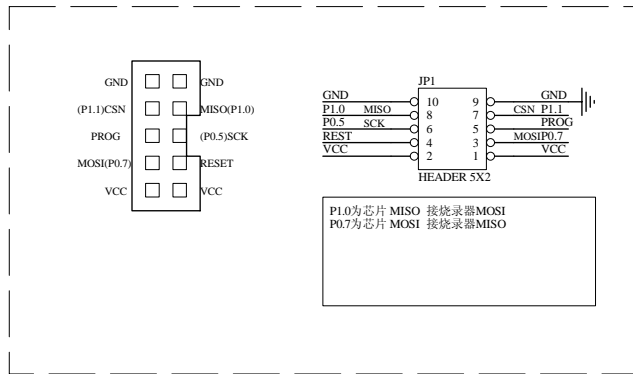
GND
(P1.1)CSN
PROG
MOSI(P0.7)
VCC

GND
MISO(P1.0)
(P0.5)SCK
RESET
VCC

JP1

GND
P1.0 MISO
P0.5 SCK
REST
VCC

10
8
6
4
2

9
7
5
3
1

GND
CSN P1.1
PROG
MOSIP0.7
VCC

HEADER 5X2

P1.0为芯片 MISO 接烧录器MOSI
P0.7为芯片 MOSI 接烧录器MISO